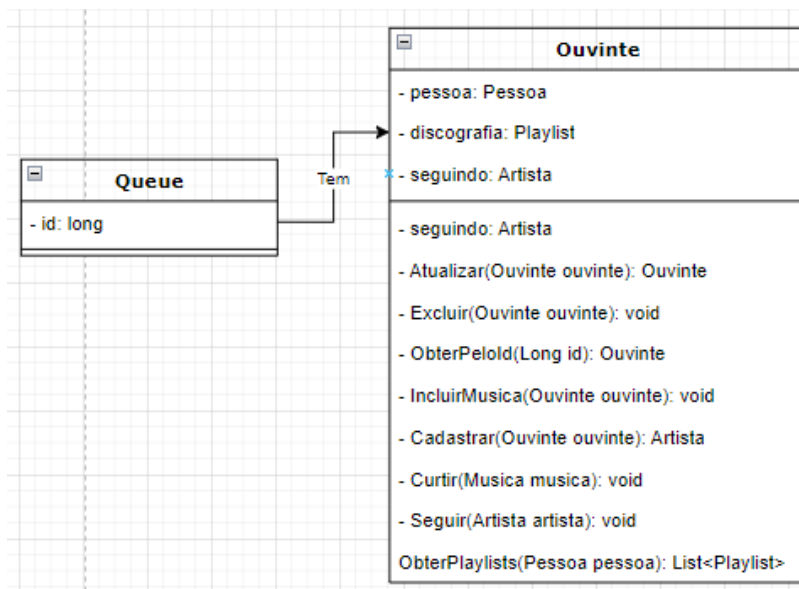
Queue

- id: long

Tem

Ouvinte

- pessoa: Pessoa

- discografia: Playlist

- seguindo: Artista

- seguindo: Artista

- Atualizar(Ouvinte ouvinte): Ouvinte

- Excluir(Ouvinte ouvinte): void

- ObterPeloId(Long id): Ouvinte

- IncluirMusica(Ouvinte ouvinte): void

- Cadastrar(Ouvinte ouvinte): Artista

- Curtir(Musica musica): void

- Seguir(Artista artista): void

ObterPlaylists(Pessoa pessoa): List<Playlist>